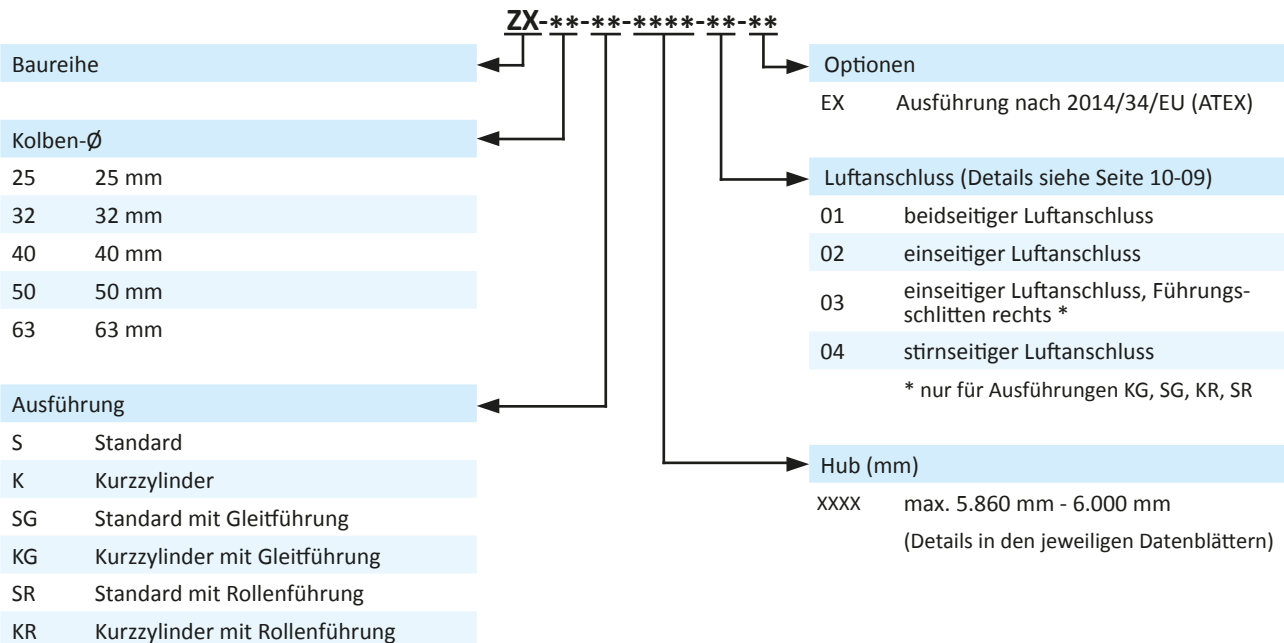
ZX-**-**-****-**-**

Baureihe

Kolben-Ø

| | |
|---|---|
| 25 | 25 mm |
| 32 | 32 mm |
| 40 | 40 mm |
| 50 | 50 mm |
| 63 | 63 mm |

Ausführung

| | |
|---|---|
| S | Standard |
| K | Kurzzylinder |
| SG | Standard mit Gleitführung |
| KG | Kurzzylinder mit Gleitführung |
| SR | Standard mit Rollenführung |
| KR | Kurzzylinder mit Rollenführung |

Optionen

| | |
|---|---|
| EX | Ausführung nach 2014/34/EU (ATEX) |

Luftanschluss (Details siehe Seite 10-09)

| | |
|---|---|
| 01 | beidseitiger Luftanschluss |
| 02 | einseitiger Luftanschluss |
| 03 | einseitiger Luftanschluss, Führungsschlitten rechts * |
| 04 | stirnseitiger Luftanschluss |

* nur für Ausführungen KG, SG, KR, SR

Hub (mm)

XXXX max. 5.860 mm - 6.000 mm
(Details in den jeweiligen Datenblättern)